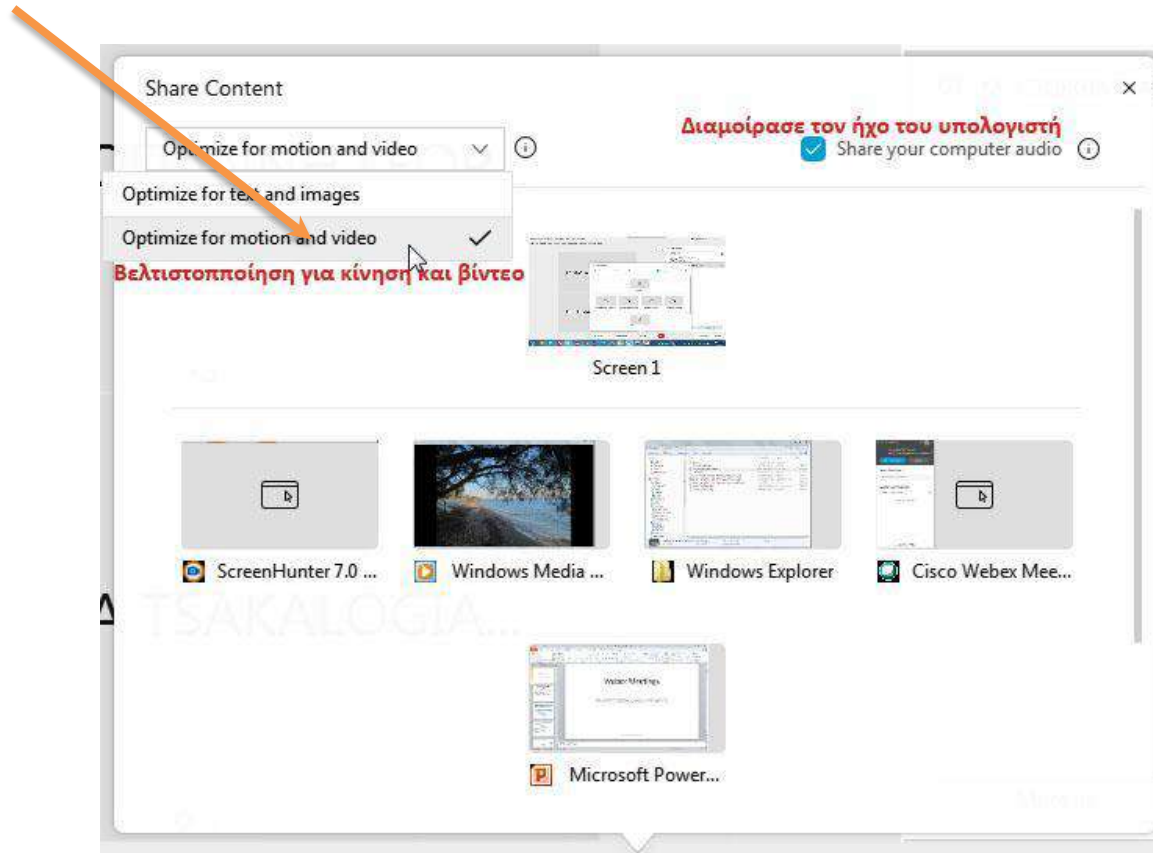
Share Content

×

Optimize for motion and video

Διαμοίρασε τον ήχο του υπολογιστή

Share your computer audio

Optimize for text and images

Optimize for motion and video

Βελτιστοποίηση για κίνηση και βίντεο

Screen 1

ScreenHunter 7.0 ...

Windows Media ...

Windows Explorer

Cisco Webex Mee...

Microsoft Power...